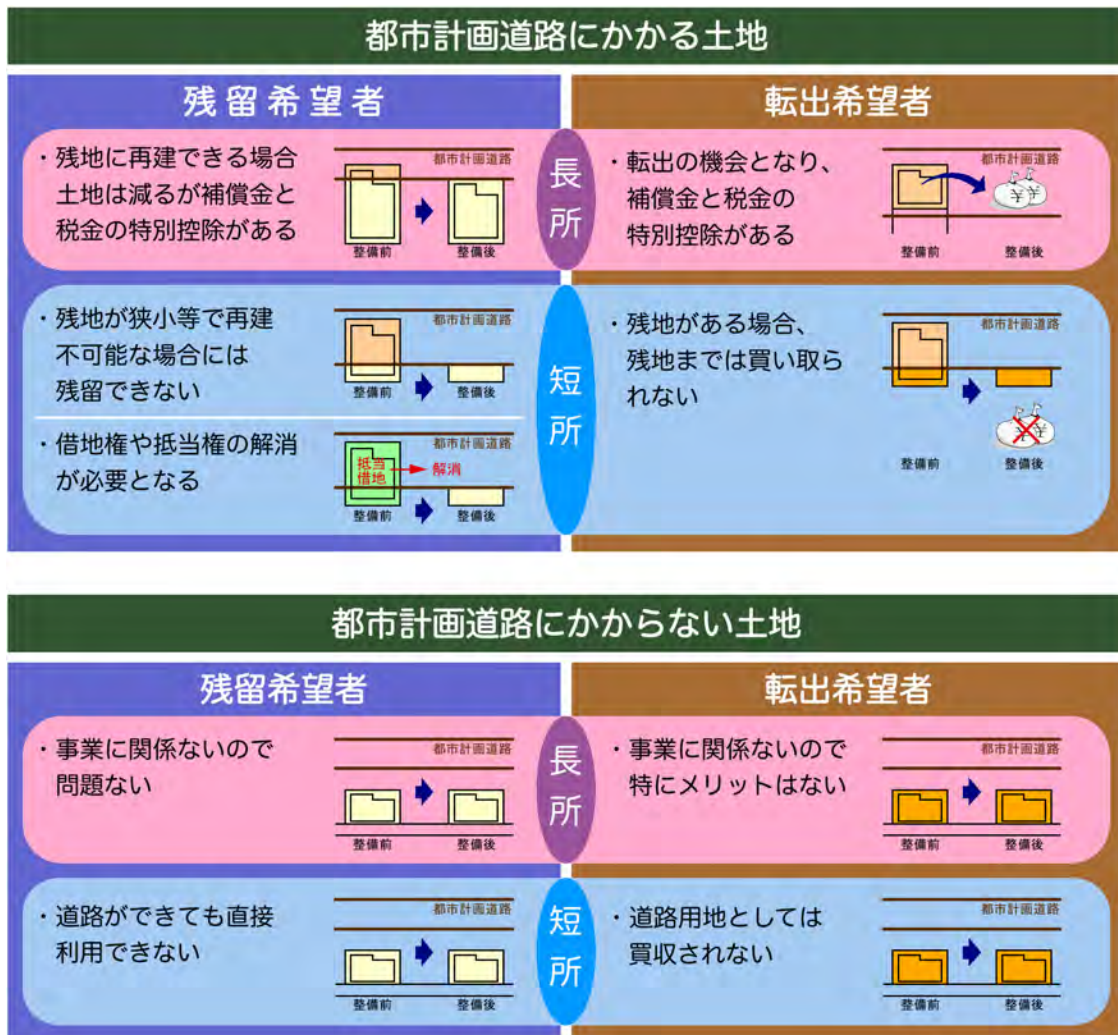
都市計画道路にかかる土地

残留希望者

転出希望者

・残地に再建できる場合土地は減るが補償金と税金の特別控除がある

都市計画道路

整備前

整備後

長所

・転出の機会となり、補償金と税金の特別控除がある

都市計画道路

整備前

整備後

・残地が狭小等で再建不可能な場合には残留できない

都市計画道路

整備前

整備後

短所

・残地がある場合、残地までは買い取られない

都市計画道路

整備前

整備後

・借地権や抵当権の解消が必要となる

都市計画道路

抵当

借地

解消

整備前

整備後

都市計画道路にかからない土地

残留希望者

転出希望者

・事業に関係ないので問題ない

都市計画道路

整備前

整備後

長所

・事業に関係ないので特にメリットはない

都市計画道路

整備前

整備後

・道路ができても直接利用できない

都市計画道路

整備前

整備後

短所

・道路用地としては買収されない

都市計画道路

整備前

整備後